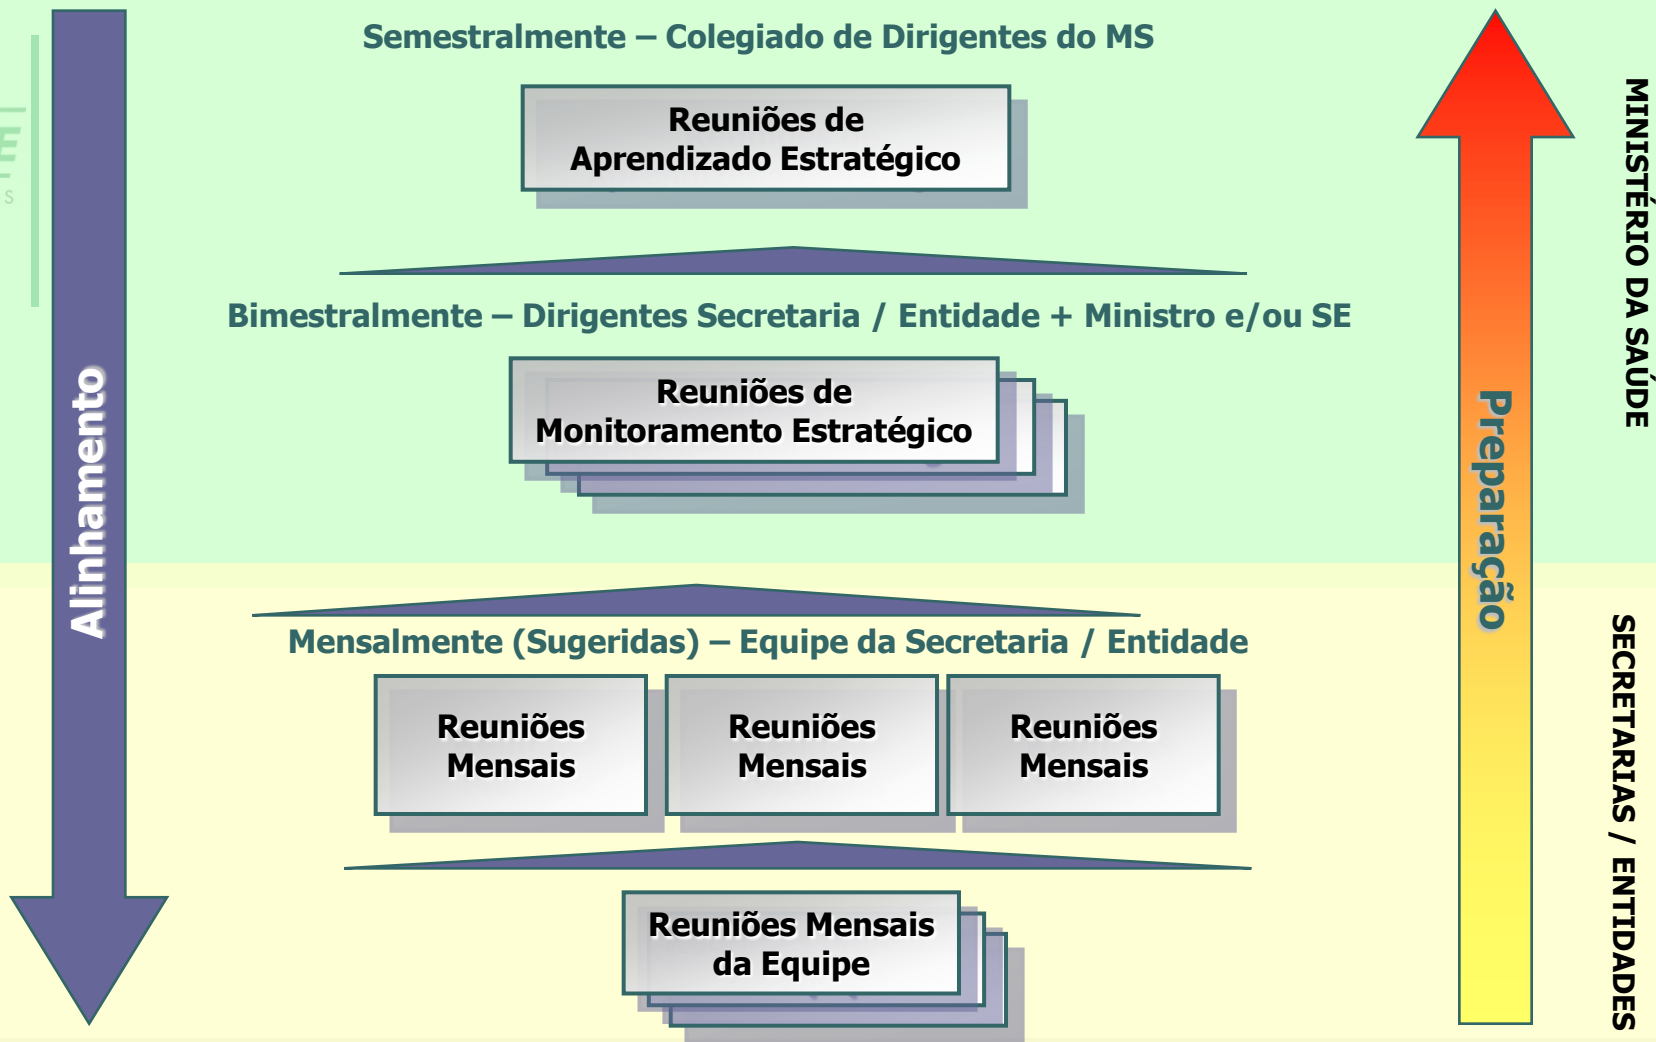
Semestralmente – Colegiado de Dirigentes do MS

Reuniões de Aprendizado Estratégico

Bimestralmente – Dirigentes Secretaria / Entidade + Ministro e/ou SE

Reuniões de Monitoramento Estratégico

Mensalmente (Sugeridas) – Equipe da Secretaria / Entidade

Reuniões Mensais

Reuniões Mensais

Reuniões Mensais

Reuniões Mensais da Equipe

Alinhamento

Preparação

MINISTÉRIO DA SAÚDE

SECRETARIAS / ENTIDADES